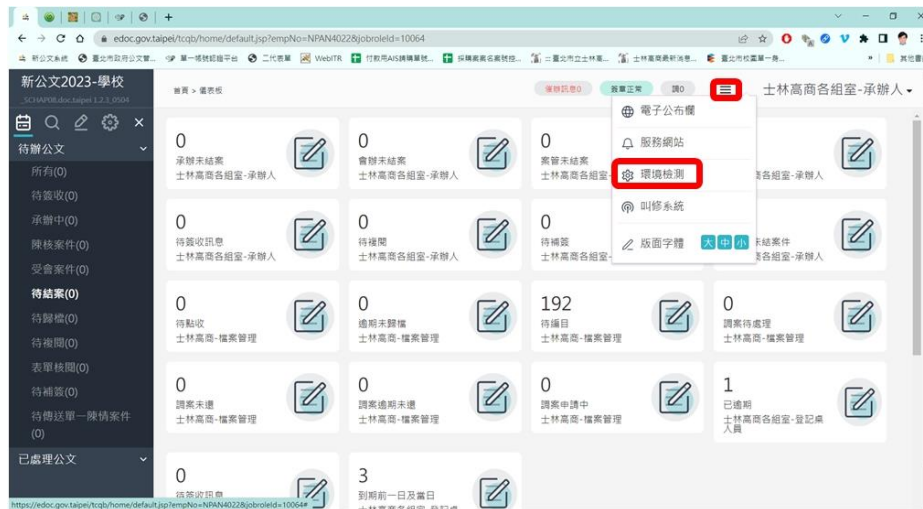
edoc.gov.taipei/tcgb/home/default.jsp?empNo=NPAN40228&joboroleId=10064

新公文系統　臺北市政府公文管...　單一填報認證平台　二代表單　WebITR　付款用AIS請購單號...　採購廠商名索查詢...　臺北市立士林高...　士林高商最新消息...　臺北市校園單一身...　其他書籤

新公文2023-學校
_SCHAP08.doc.taipei 1.2.3_0504

首頁 > 儀表板

個人訊息0　簽章正常　調0

士林高商各組室-承辦人

待辦公文
所有(0)
待簽收(0)
承辦中(0)
陳核案件(0)
受會案件(0)
待結案(0)
待歸檔(0)
待複閱(0)
表單核閱(0)
待補簽(0)
待傳送單一陳情案件(0)

已處理公文

電子公布欄
服務網站
環境檢測
叫修系統
版面字體　大　中　小

0
承辦未結案
士林高商各組室-承辦人

0
會辦未結案
士林高商各組室-承辦人

0
案管未結案
士林高商各組室-

各組室-承辦人

0
待簽收訊息
士林高商各組室-承辦人

0
待複閱
士林高商各組室-承辦人

0
待補簽
士林高商各組室-

未結案件
各組室-承辦人

0
待點收
士林高商-檔案管理

0
逾期未歸檔
士林高商-檔案管理

192
待編目
士林高商-檔案管理

0
調案待處理
士林高商-檔案管理

0
調案未還
士林高商-檔案管理

0
調案逾期未還
士林高商-檔案管理

0
調案申請中
士林高商-檔案管理

1
已逾期
士林高商各組室-登記桌人員

0
待簽收訊息

3
到期前一日及當日
士林高商各組室-登記桌

https://edoc.gov.taipei/tcgb/home/default.jsp?empNo=NPAN40228&joboroleId=10064#